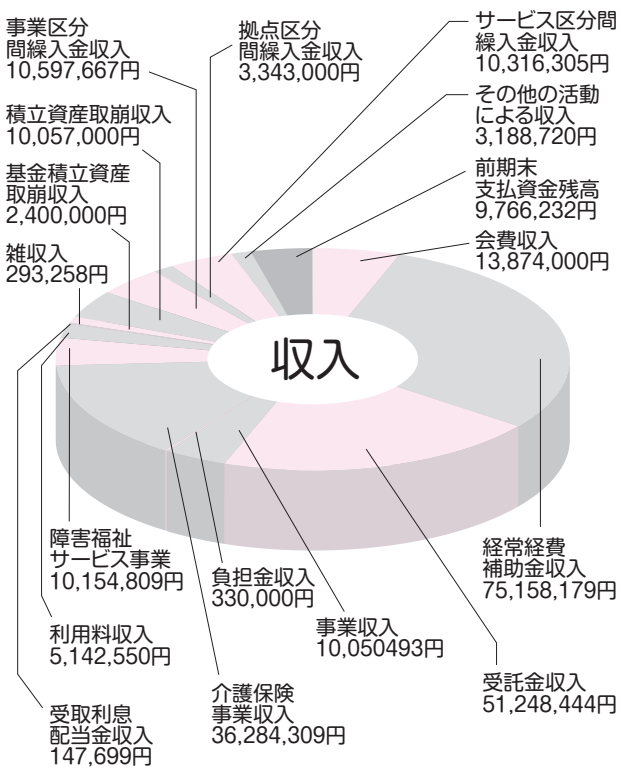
事業区分
間繰入金収入
10,597,667円

拠点区分
間繰入金収入
3,343,000円

サービス区分間
繰入金収入
10,316,305円

積立資産取崩収入
10,057,000円

その他の活動
による収入
3,188,720円

基金積立資産
取崩収入
2,400,000円

前期末
支払資金残高
9,766,232円

雑収入
293,258円

会費収入
13,874,000円

収入

障害福祉
サービス事業
10,154,809円

経常経費
補助金収入
75,158,179円

負担金収入
330,000円

利用料収入
5,142,550円

事業収入
10,050493円

受託金収入
51,248,444円

介護保険
事業収入
36,284,309円

受取利息
配当金収入
147,699円